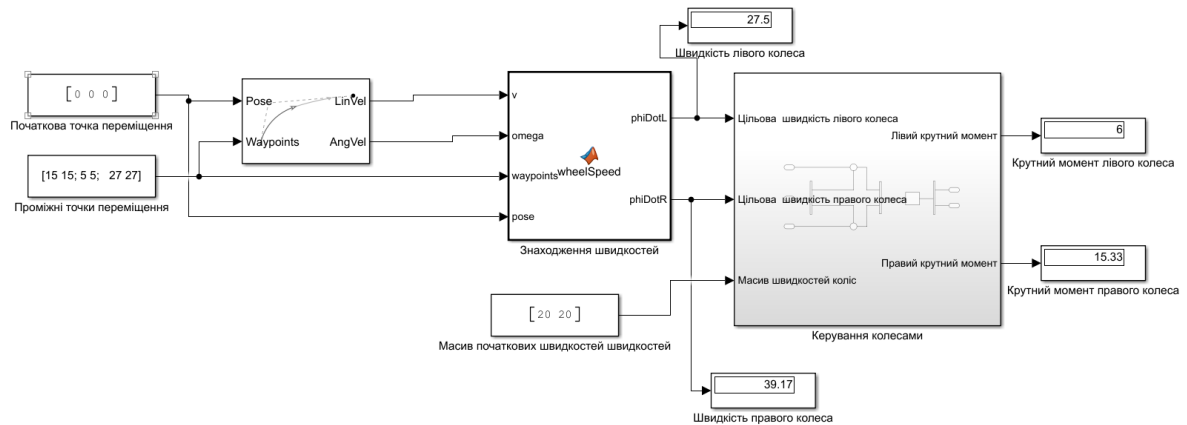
27.5

Швидкість лівого колеса

[0 0 0]

Початкова точка переміщення

Pose
LinVel
Waypoints
AngVel

v
omega
waypoints
pose
phiDotL
phiDotR
wheelSpeed

Знаходження швидкостей

[15 15; 5 5; 27 27]

Проміжні точки переміщення

Цільова швидкість лівого колеса
Цільова швидкість правого колеса
Масив швидкостей коліс
Лівий крутний момент
Правий крутний момент

Керування колесами

6

Крутний момент лівого колеса

15.33

Крутний момент правого колеса

[20 20]

Масив початкових швидкостей швидкостей

39.17

Швидкість правого колеса